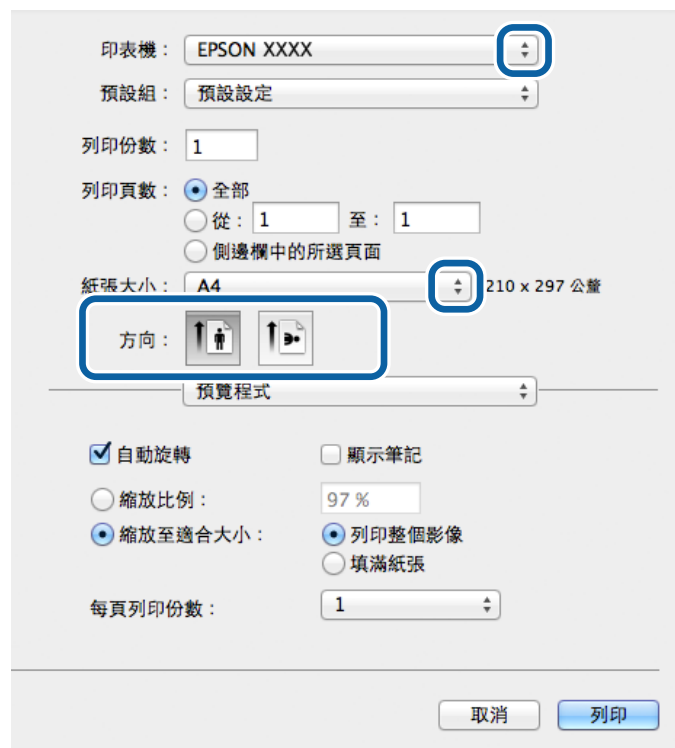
印表機： EPSON XXXX

預設組： 預設設定

列印份數： 1

列印頁數： 全部

從： 1 至： 1

側邊欄中的所選頁面

紙張大小： A4 210 x 297 公釐

方向：

預覽程式

自動旋轉

顯示筆記

縮放比例： 97 %

縮放至適合大小：

列印整個影像

填滿紙張

每頁列印份數： 1

取消

列印